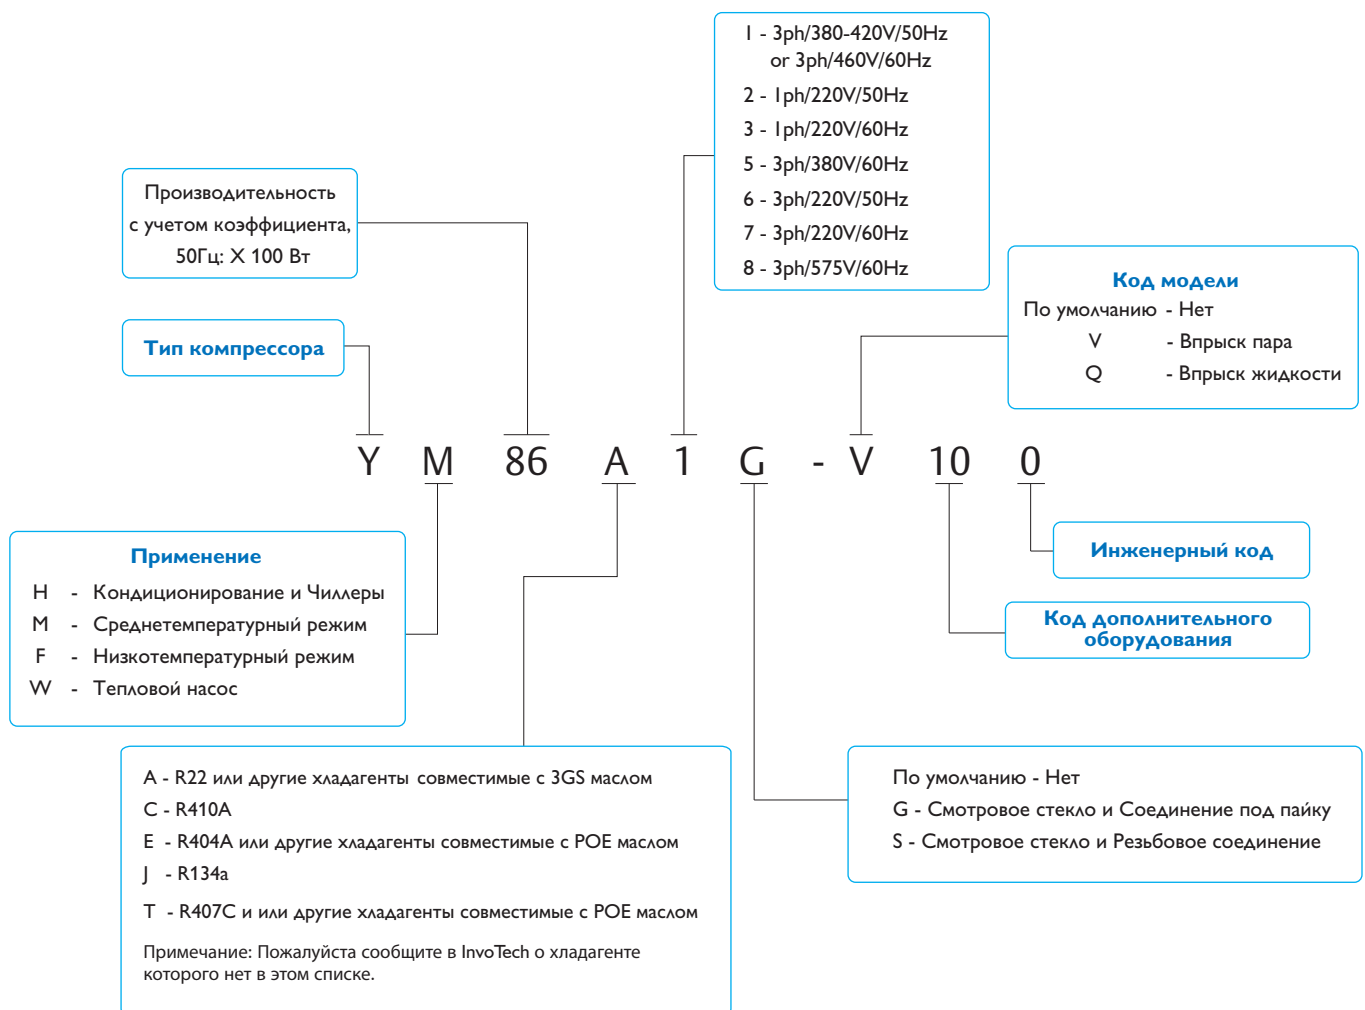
1 - 3ph/380-420V/50Hz
or 3ph/460V/60Hz
2 - 1ph/220V/50Hz
3 - 1ph/220V/60Hz
5 - 3ph/380V/60Hz
6 - 3ph/220V/50Hz
7 - 3ph/220V/60Hz
8 - 3ph/575V/60Hz

Производительность с учетом коэффициента, 50Гц: X 100 Вт

Код модели
По умолчанию - Нет
V - Впрыск пара
Q - Впрыск жидкости

Тип компрессора

Y M 86 A 1 G - V 10 0

Применение
H - Кондиционирование и Чиллеры
M - Среднетемпературный режим
F - Низкотемпературный режим
W - Тепловой насос

Инженерный код

Код дополнительного оборудования

A - R22 или другие хладагенты совместимые с 3GS маслом
C - R410A
E - R404A или другие хладагенты совместимые с POE маслом
J - R134a
T - R407C и или другие хладагенты совместимые с POE маслом

Примечание: Пожалуйста сообщите в InvoTech о хладагенте которого нет в этом списке.

По умолчанию - Нет
G - Смотровое стекло и Соединение под пайку
S - Смотровое стекло и Резьбовое соединение